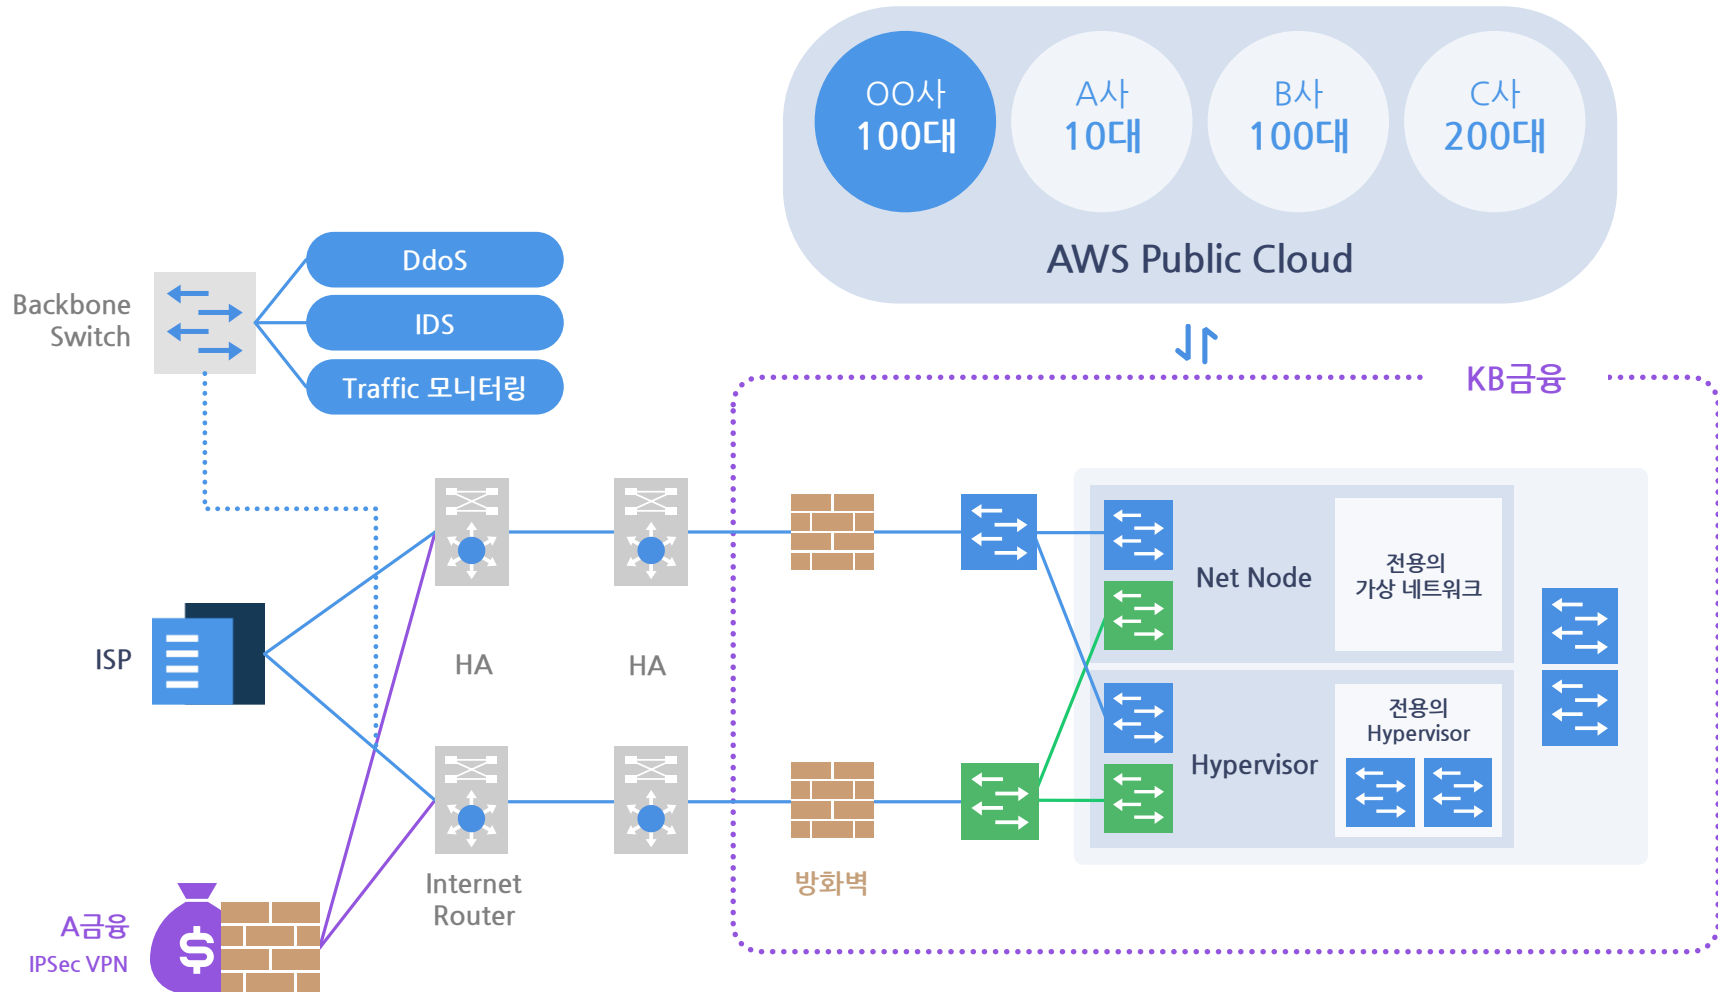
OO사
100대

A사
10대

B사
100대

C사
200대

AWS Public Cloud

Backbone Switch

DdoS

IDS

Traffic 모니터링

KB금융

Net Node

전용의
가상 네트워크

ISP

HA

HA

Hypervisor

전용의
Hypervisor

Internet Router

방화벽

A금융
IPSec VPN